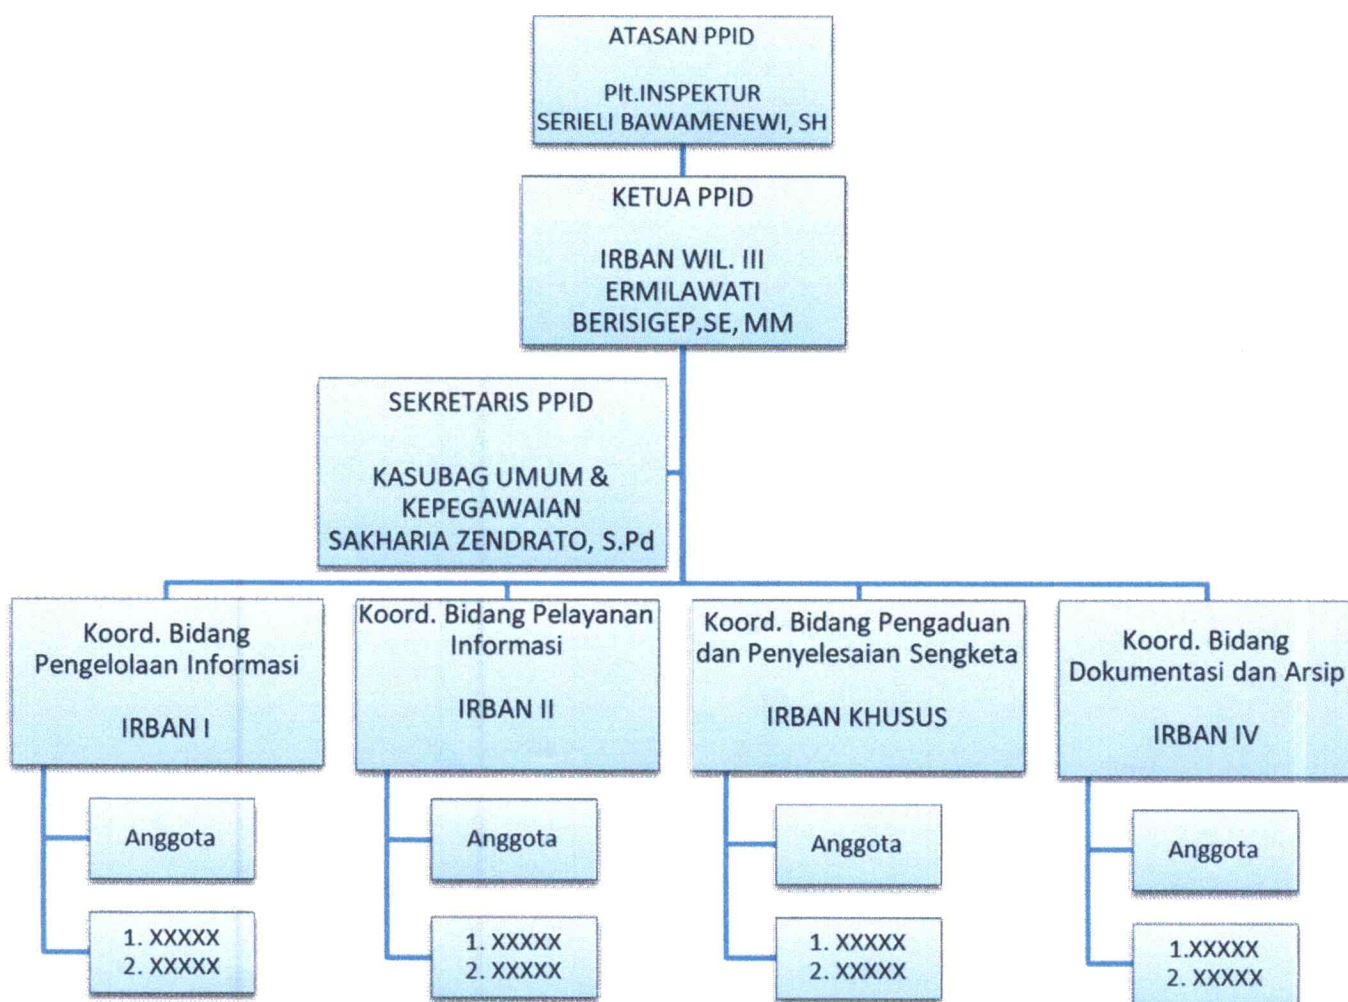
ATASAN PPID

Plt.INSPEKTUR
SERIELI BAWAMENEWI, SH

KETUA PPID

IRBAN WIL. III
ERMILAWATI
BERISIGEP,SE, MM

SEKRETARIS PPID

KASUBAG UMUM &
KEPEGAWAIAN
SAKHARIA ZENDRATO, S.Pd

Koord. Bidang
Pengelolaan Informasi

IRBAN I

Anggota

1. XXXXX
2. XXXXX

Koord. Bidang Pelayanan
Informasi

IRBAN II

Anggota

1. XXXXX
2. XXXXX

Koord. Bidang Pengaduan
dan Penyelesaian Sengketa

IRBAN KHUSUS

Anggota

1. XXXXX
2. XXXXX

Koord. Bidang
Dokumentasi dan Arsip

IRBAN IV

Anggota

1.XXXXX
2. XXXXX